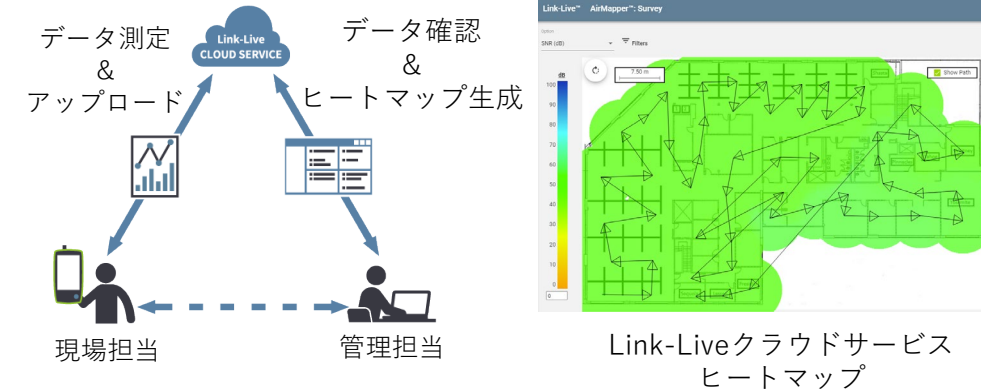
データ測定
&
アップロード

Link-Live
CLOUD SERVICE

データ確認
&
ヒートマップ生成

現場担当

管理担当

Link-Live™ AirMapper™: Survey

Option
SNR (dB)
Filters

7.50 m

Show Path

dB
100
90
80
70
60
50
40
30
20
10
0
0

Link-Liveクラウドサービス
ヒートマップ